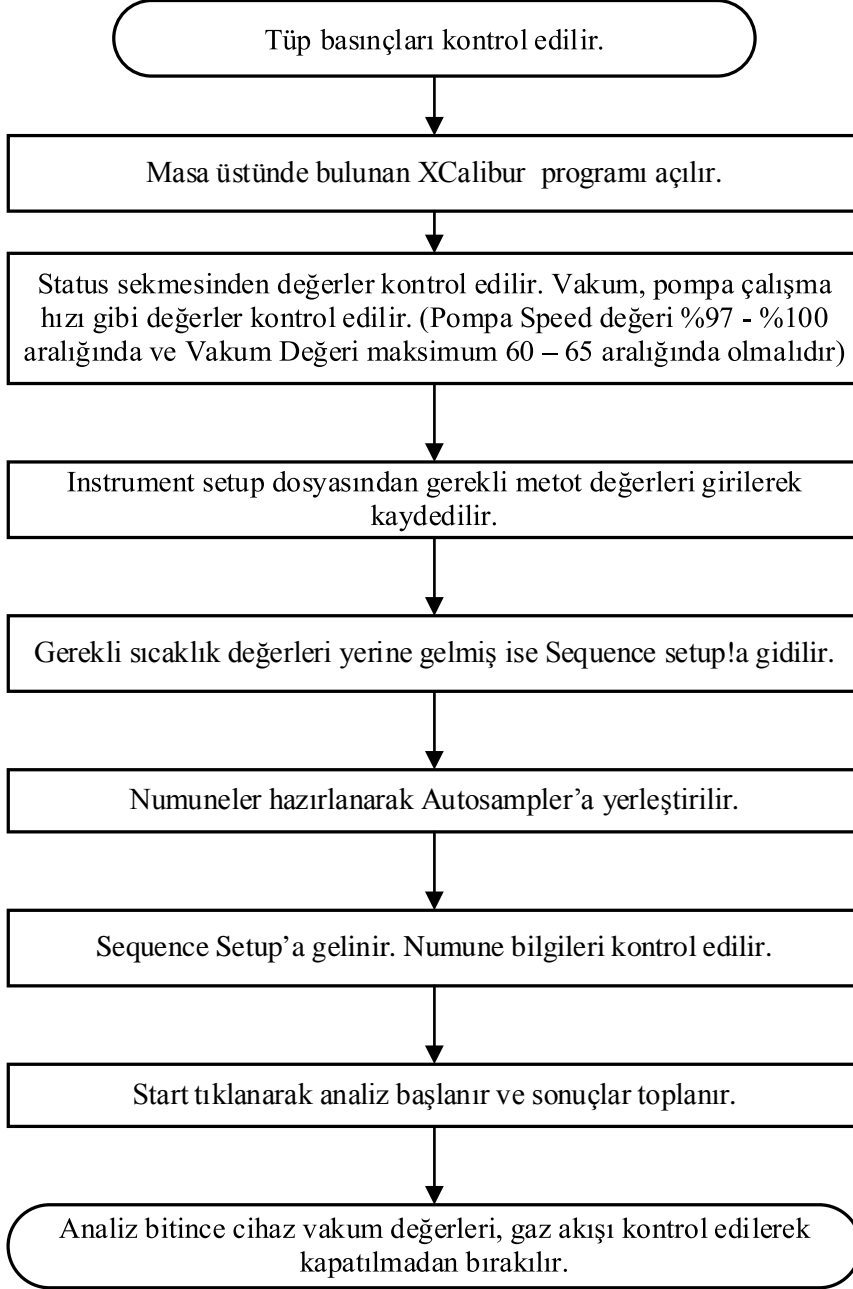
Tüp basınçları kontrol edilir.

Masa üstünde bulunan XCalibur programı açılır.

Status sekmesinden değerler kontrol edilir. Vakum, pompa çalışma hızı gibi değerler kontrol edilir. (Pompa Speed değeri %97 - %100 aralığında ve Vakum Değeri maksimum 60 – 65 aralığında olmalıdır)

Instrument setup dosyasından gerekli metot değerleri girilerek kaydedilir.

Gerekli sıcaklık değerleri yerine gelmiş ise Sequence setup!a gidilir.

Numuneler hazırlanarak Autosampler'a yerleştirilir.

Sequence Setup'a gelinir. Numune bilgileri kontrol edilir.

Start tıklanarak analiz başlanır ve sonuçlar toplanır.

Analiz bitince cihaz vakum değerleri, gaz akışı kontrol edilerek kapatılmadan bırakılır.